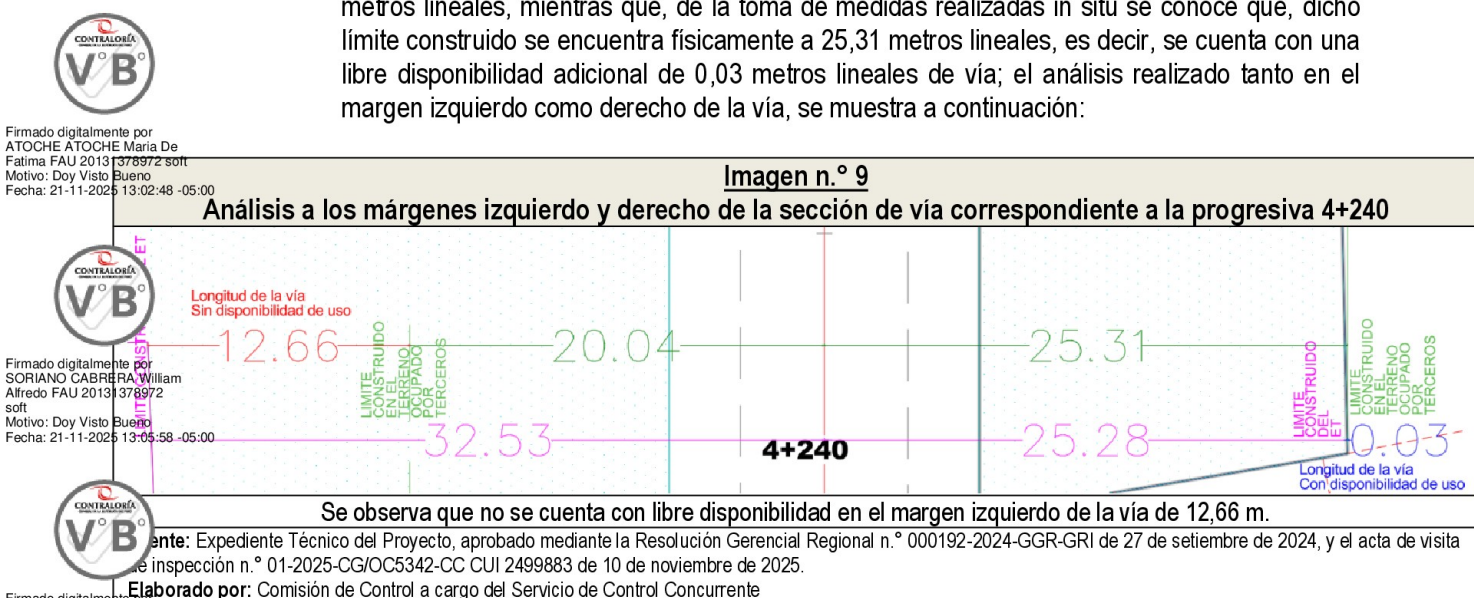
metros lineales, mientras que, de la toma de medidas realizadas in situ se conoce que, dicho límite construido se encuentra físicamente a 25,31 metros lineales, es decir, se cuenta con una libre disponibilidad adicional de 0,03 metros lineales de vía; el análisis realizado tanto en el margen izquierdo como derecho de la vía, se muestra a continuación:

CONTRALORÍA
V°B°
Firmado digitalmente por ATOCHE ATOCHE Maria De Fatima FAU 20131378972 soft
Motivo: Doy Visto Bueno
Fecha: 21-11-2025 13:02:48 -05:00

Imagen n.° 9
Análisis a los márgenes izquierdo y derecho de la sección de vía correspondiente a la progresiva 4+240

LIMITE CONSTRUIDO DEL ET
Longitud de la vía
Sin disponibilidad de uso
12.66
LIMITE CONSTRUIDO EN EL TERRENO OCUPADO POR TERCEROS
20.04
25.31
32.53
4+240
25.28
LIMITE CONSTRUIDO DEL ET
LIMITE CONSTRUIDO EN EL TERRENO OCUPADO POR TERCEROS
0.03
Longitud de la vía
Con disponibilidad de uso

CONTRALORÍA
V°B°
Firmado digitalmente por SORIANO CABRERA William Alfredo FAU 20131378972 soft
Motivo: Doy Visto Bueno
Fecha: 21-11-2025 13:05:58 -05:00

Se observa que no se cuenta con libre disponibilidad en el margen izquierdo de la vía de 12,66 m.

CONTRALORÍA
V°B°

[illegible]ente: Expediente Técnico del Proyecto, aprobado mediante la Resolución Gerencial Regional n.° 000192-2024-GGR-GRI de 27 de setiembre de 2024, y el acta de visita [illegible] inspección n.° 01-2025-CG/OC5342-CC CUI 2499883 de 10 de noviembre de 2025.
Elaborado por: Comisión de Control a cargo del Servicio de Control Concurrente

Firmado digitalmente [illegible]